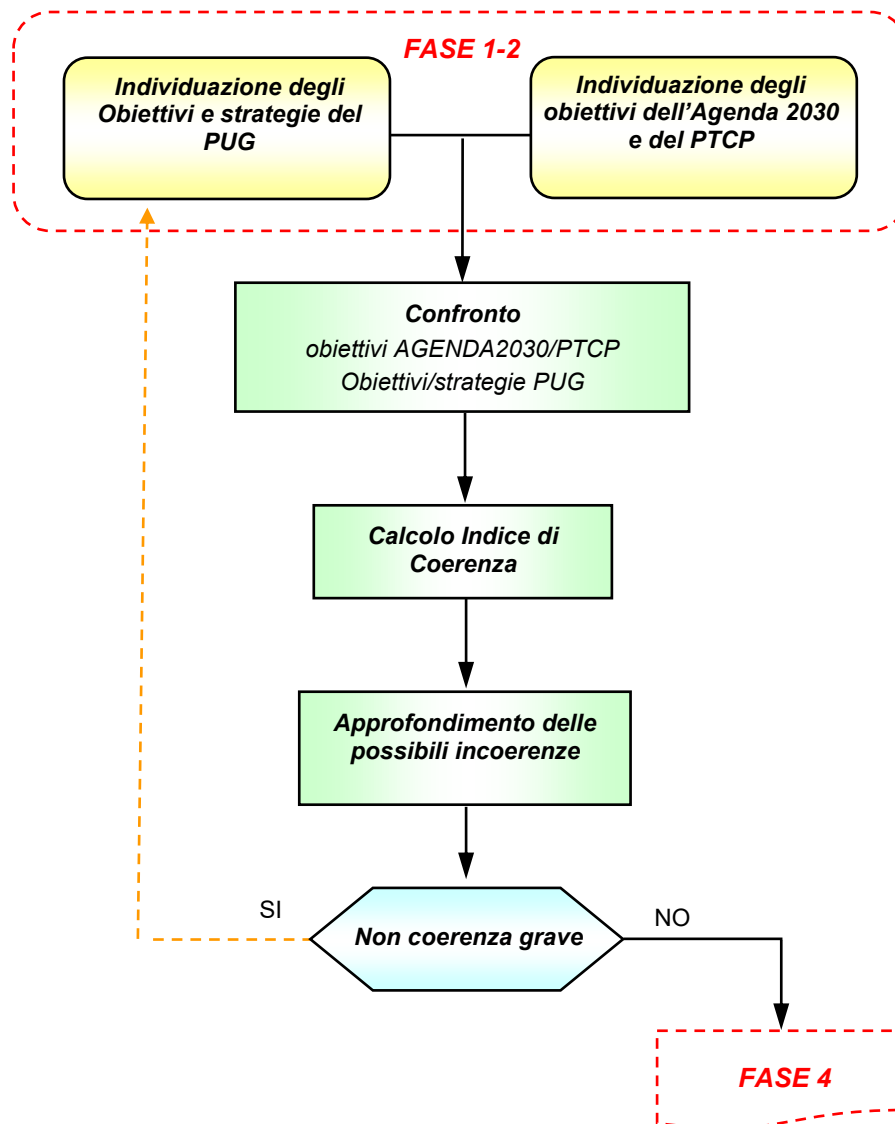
FASE 1-2

Individuazione degli Obiettivi e strategie del PUG

Individuazione degli obiettivi dell'Agenda 2030 e del PTCP

Confronto
obiettivi AGENDA2030/PTCP
Obiettivi/strategie PUG

Calcolo Indice di Coerenza

Approfondimento delle possibili incoerenze

SI

Non coerenza grave

NO

FASE 4